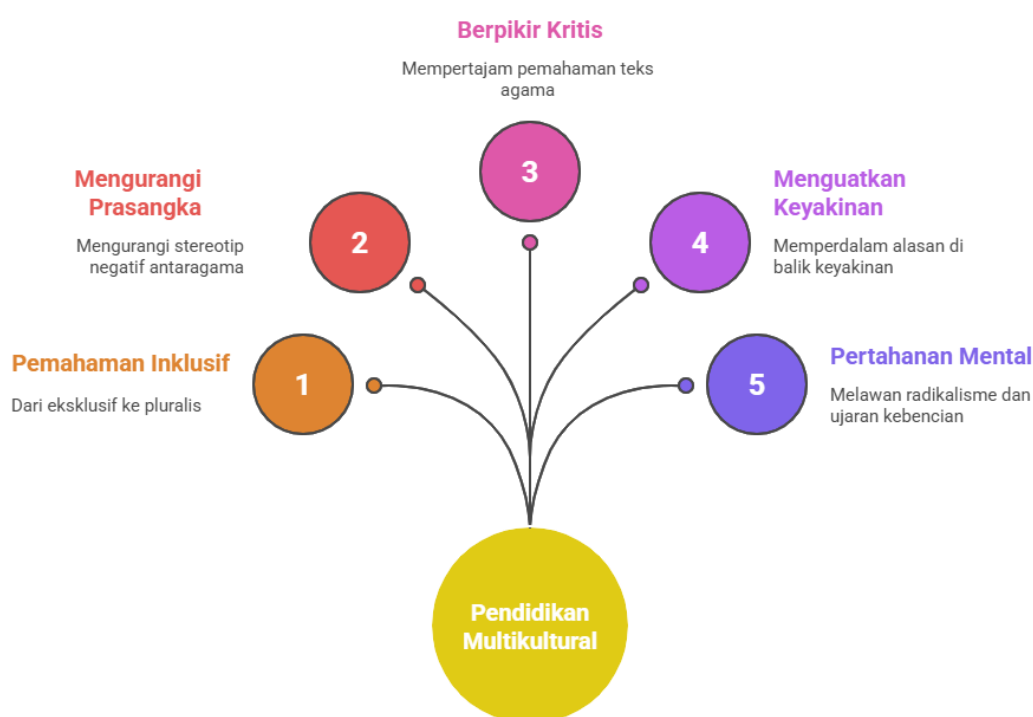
Berpikir Kritis

Mempertajam pemahaman teks agama

3

Mengurangi Prasangka

Mengurangi stereotip negatif antaragama

2

Menguatkan Keyakinan

Memperdalam alasan di balik keyakinan

4

Pemahaman Inklusif

Dari eksklusif ke pluralis

1

Pertahanan Mental

Melawan radikalisme dan ujaran kebencian

5

Pendidikan Multikultural